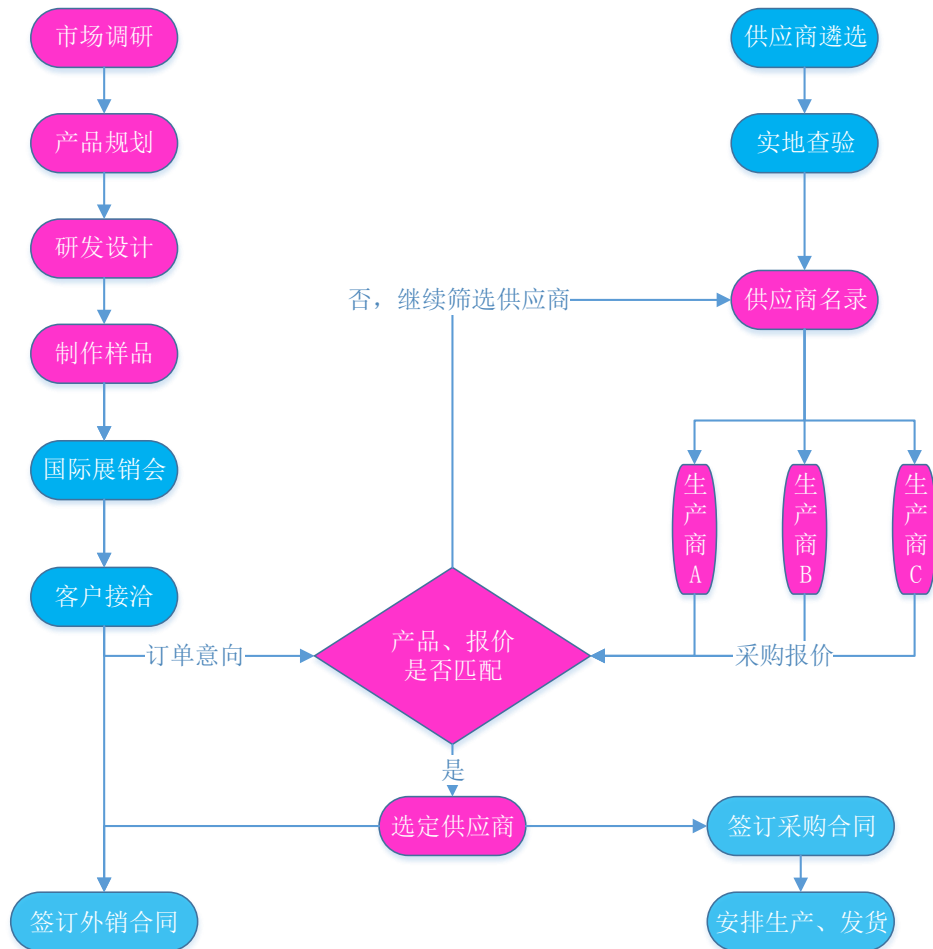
市场调研

产品规划

研发设计

制作样品

国际展销会

客户接洽

订单意向

供应商遴选

实地查验

否，继续筛选供应商

供应商名录

生产商A

生产商B

生产商C

采购报价

产品、报价是否匹配

是

选定供应商

签订采购合同

签订外销合同

安排生产、发货